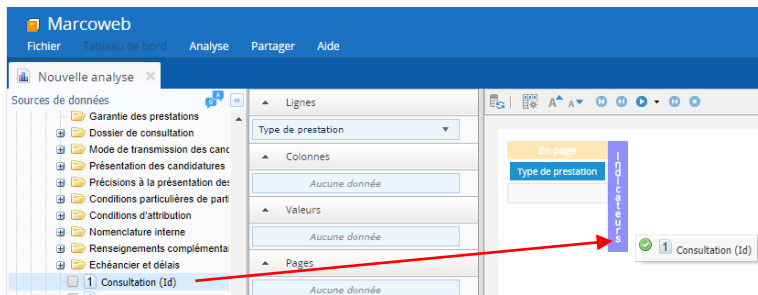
Marcoweb

Fichier Tableau de bord Analyse Partager Aide

Nouvelle analyse

Sources de données

Garantie des prestations
Dossier de consultation
Mode de transmission des canc
Présentation des candidatures
Précisions à la présentation des
Conditions particulières de part
Conditions d'attribution
Nomenclature interne
Renseignements complémentai
Echéancier et délais
1 Consultation (Id)

Lignes
Type de prestation
Colonnes
Aucune donnée
Valeurs
Aucune donnée
Pages
Aucune donnée

En page
Type de prestation
Indicateurs

1 Consultation (Id)